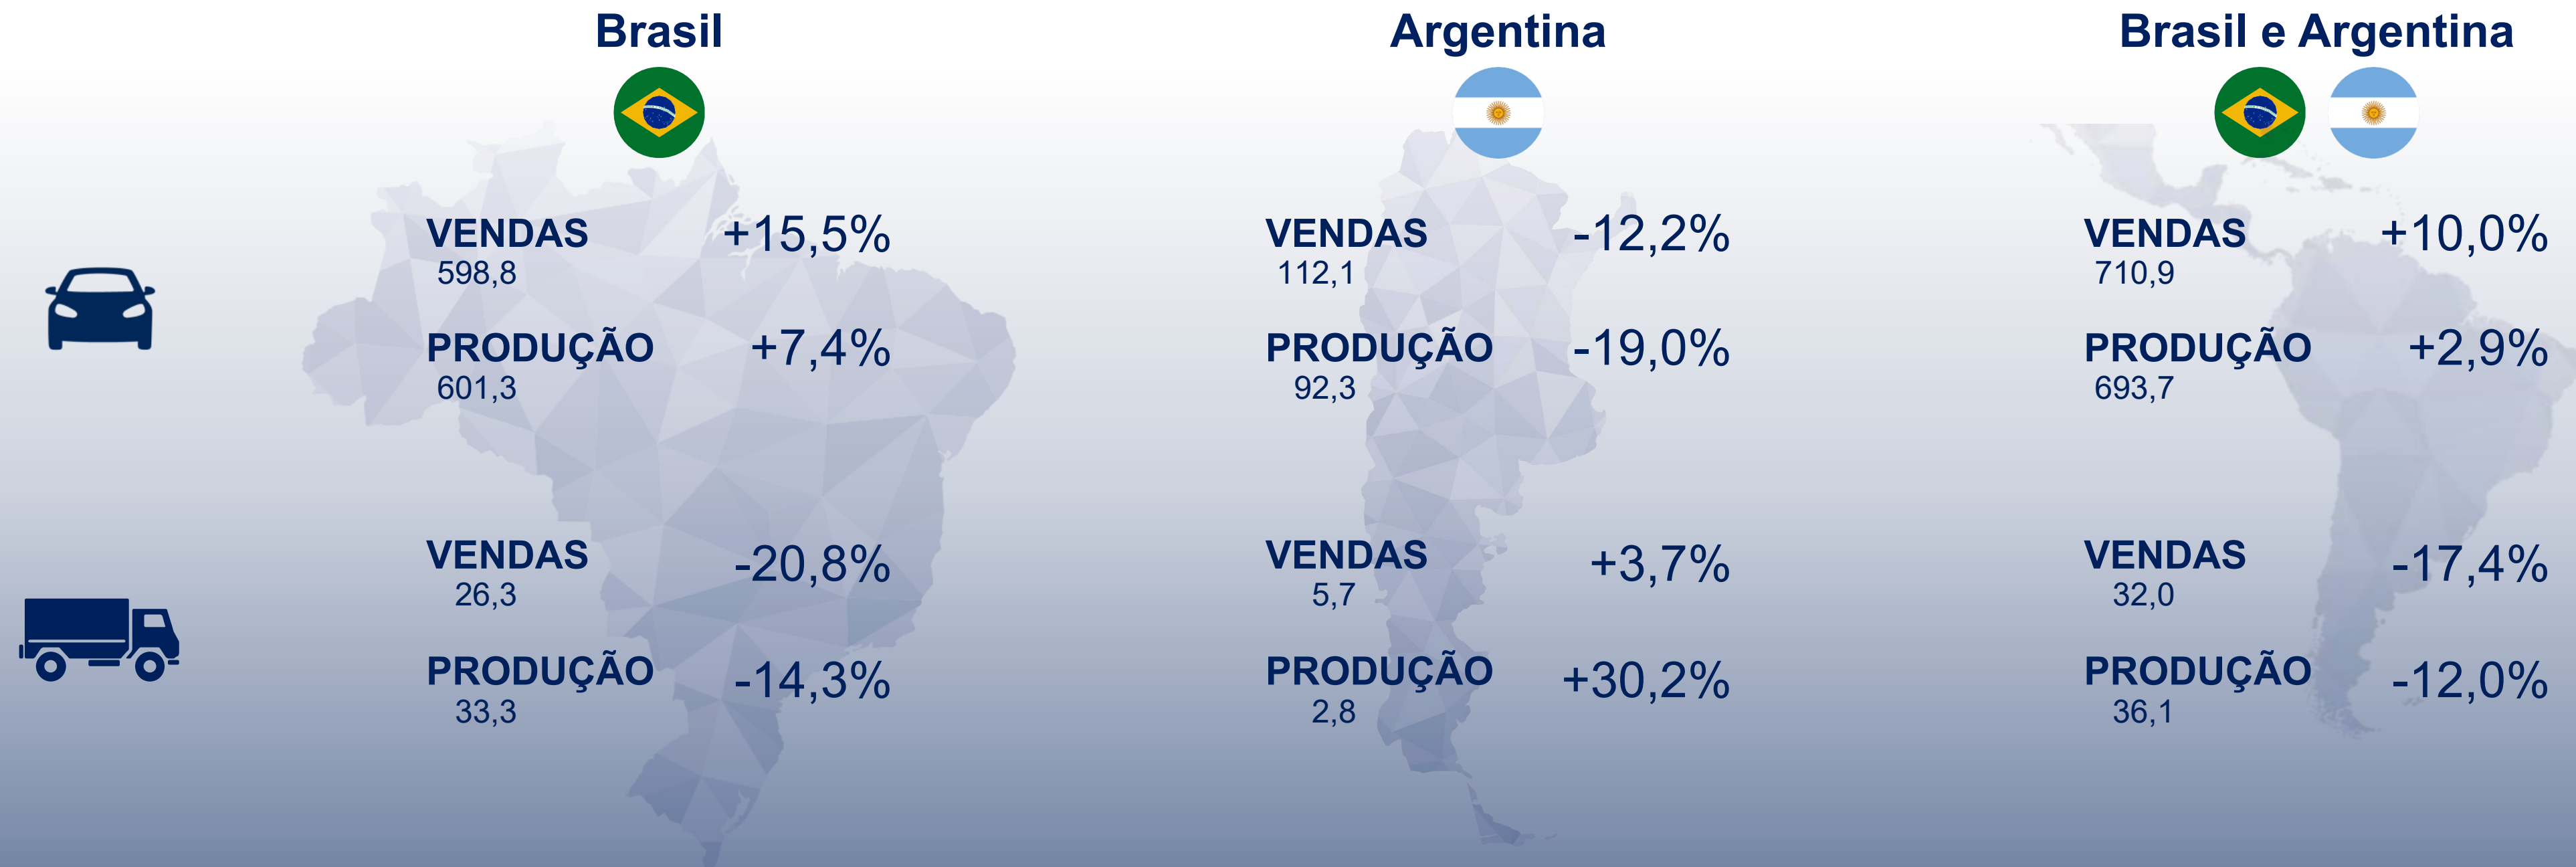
Brasil

VENDAS +15,5%
598,8

PRODUÇÃO +7,4%
601,3

VENDAS -20,8%
26,3

PRODUÇÃO -14,3%
33,3

Argentina

VENDAS -12,2%
112,1

PRODUÇÃO -19,0%
92,3

VENDAS +3,7%
5,7

PRODUÇÃO +30,2%
2,8

Brasil e Argentina

VENDAS +10,0%
710,9

PRODUÇÃO +2,9%
693,7

VENDAS -17,4%
32,0

PRODUÇÃO -12,0%
36,1